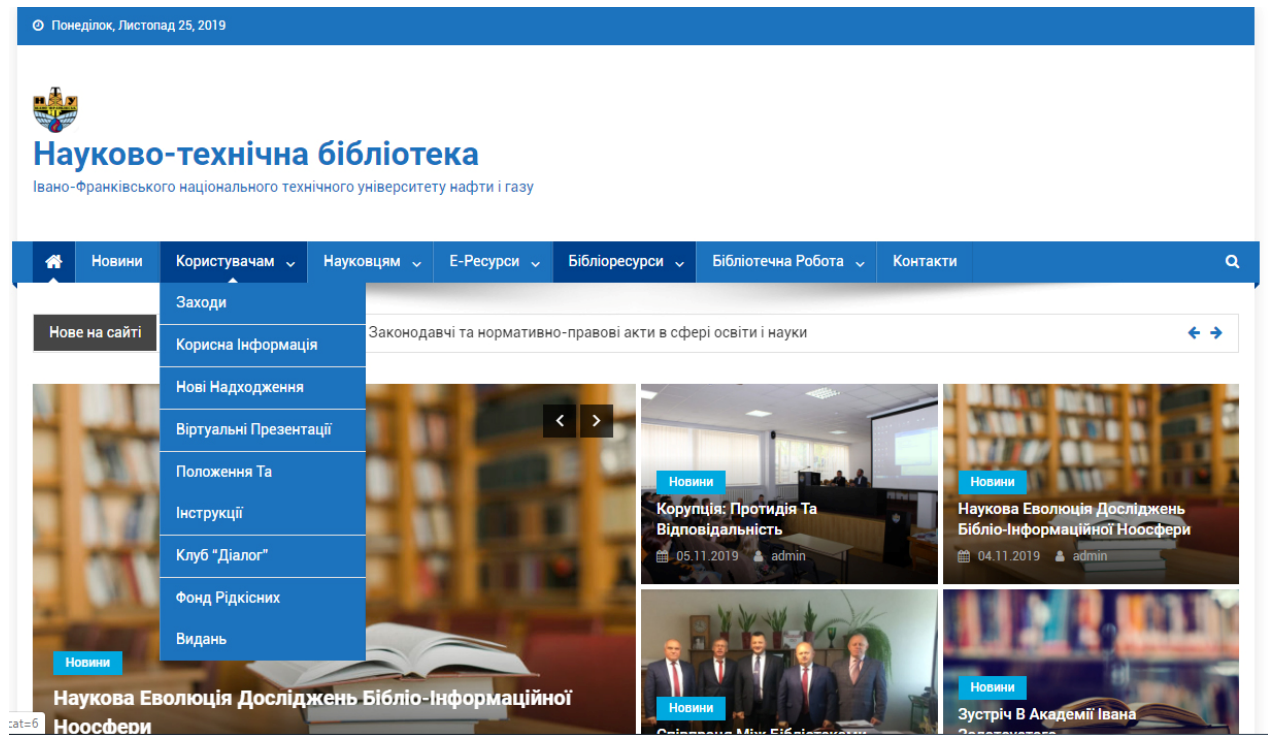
Понеділок, Листопад 25, 2019

Науково-технічна бібліотека

Івано-Франківського національного технічного університету нафти і газу

Новини | Користувачам | Науковцям | Е-Ресурси | Бібліоресурси | Бібліотечна Робота | Контакти

Заходи
Корисна Інформація
Нові Надходження
Віртуальні Презентації
Положення Та Інструкції
Клуб "Діалог"
Фонд Рідкісних Видань

Нове на сайті

Законодавчі та нормативно-правові акти в сфері освіти і науки

Новини
Корупція: Протидія Та Відповідальність
05.11.2019 admin

Новини
Наукова Еволюція Досліджень Бібліо-Інформаційної Ноосфери
04.11.2019 admin

Новини
Наукова Еволюція Досліджень Бібліо-Інформаційної Ноосфери

Новини
Співпраця Між Бібліотеками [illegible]

Новини
Зустріч В Академії Івана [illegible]

cat=6